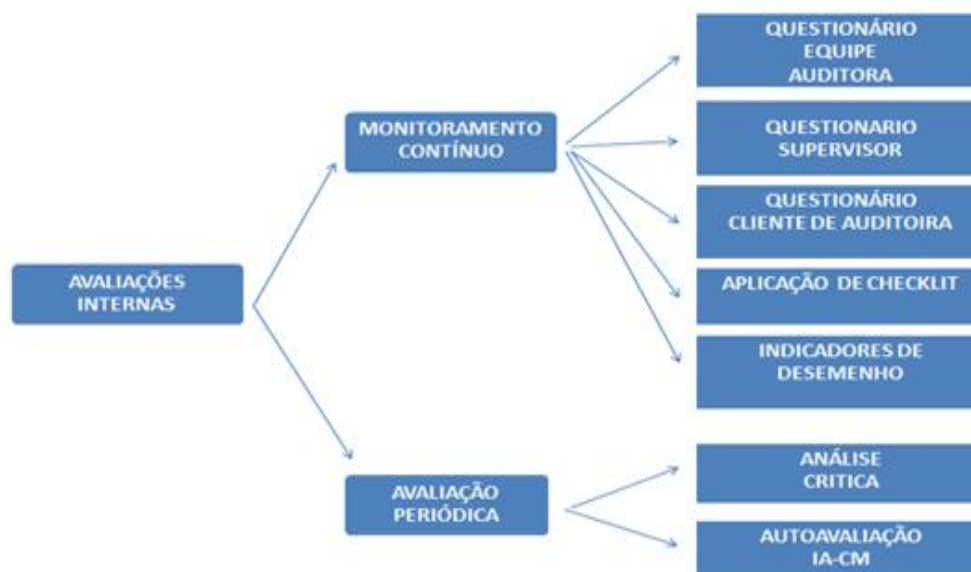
AVALIAÇÕES INTERNAS

MONITORAMENTO CONTÍNUO

QUESTIONÁRIO EQUIPE AUDITORA

QUESTIONARIO SUPERVISOR

QUESTIONÁRIO CLIENTE DE AUDITOIRA

APLICAÇÃO DE CHECKLIT

INDICADORES DE DESEMENHO

AVALIAÇÃO PERIÓDICA

ANÁLISE CRITICA

AUTOAVALIAÇÃO IA-CM